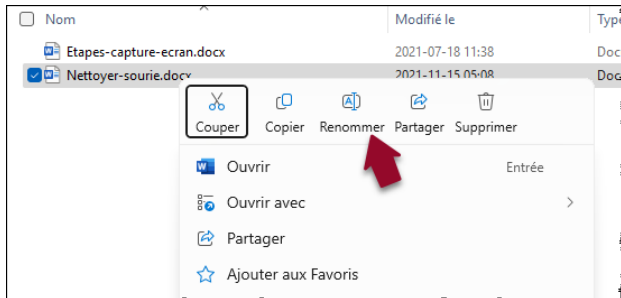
Nom | Modifié le | Type

Etapes-capture-ecran.docx | 2021-07-18 11:38 | Doc

Nettoyer-sourie.docx | 2021-11-15 05:08 | Doc

Couper | Copier | Renommer | Partager | Supprimer

Ouvrir | Entrée

Ouvrir avec

Partager

Ajouter aux Favoris